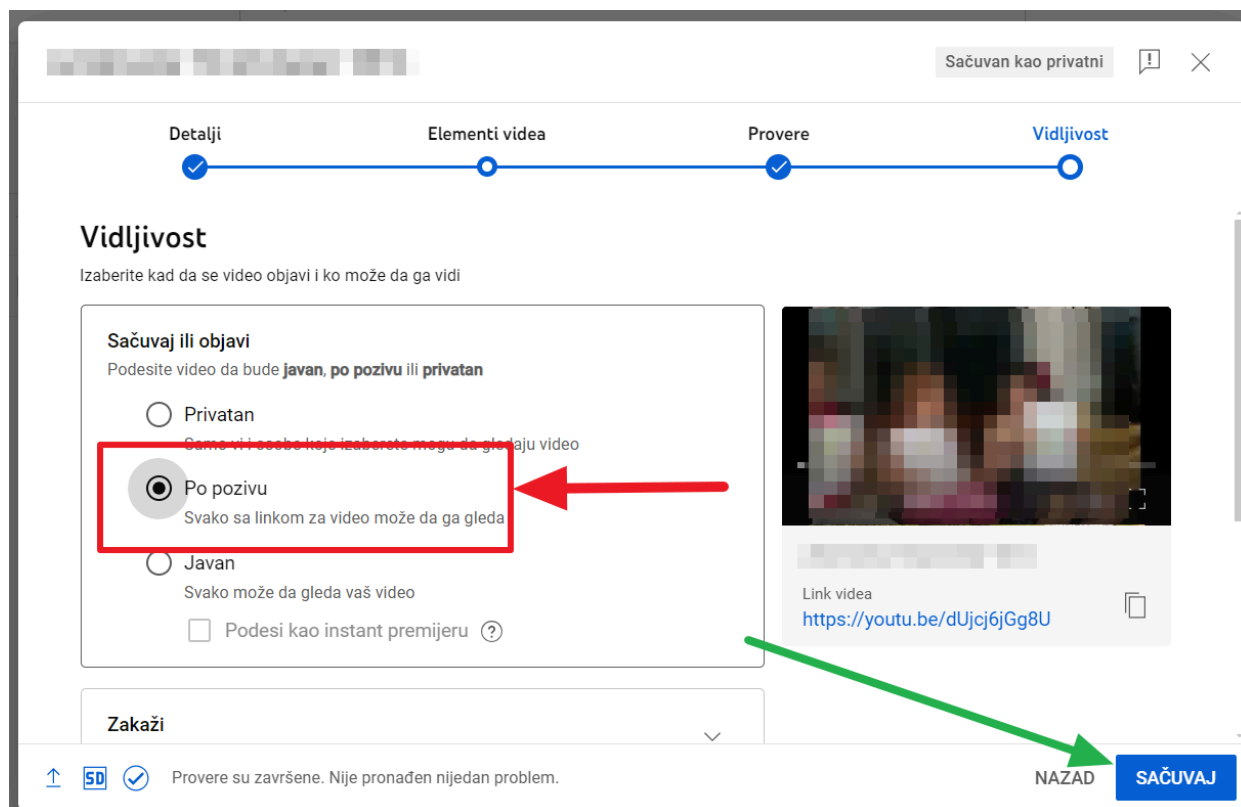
Sačuvan kao privatni

Detalji
Elementi videa
Provere
Vidljivost

Vidljivost

Izaberite kad da se video objavi i ko može da ga vidi

Sačuvaj ili objavi

Podesite video da bude **javan**, **po pozivu** ili **privatan**

Privatan

Samo vi i osobe koje izaberete mogu da gledaju video

Po pozivu

Svako sa linkom za video može da ga gleda

Javan

Svako može da gleda vaš video

Podesi kao instant premijeru

Link videa

https://youtu.be/dUjcj6jGg8U

Zakaži

SD

Provere su završene. Nije pronađen nijedan problem.

NAZAD

SAČUVAJ